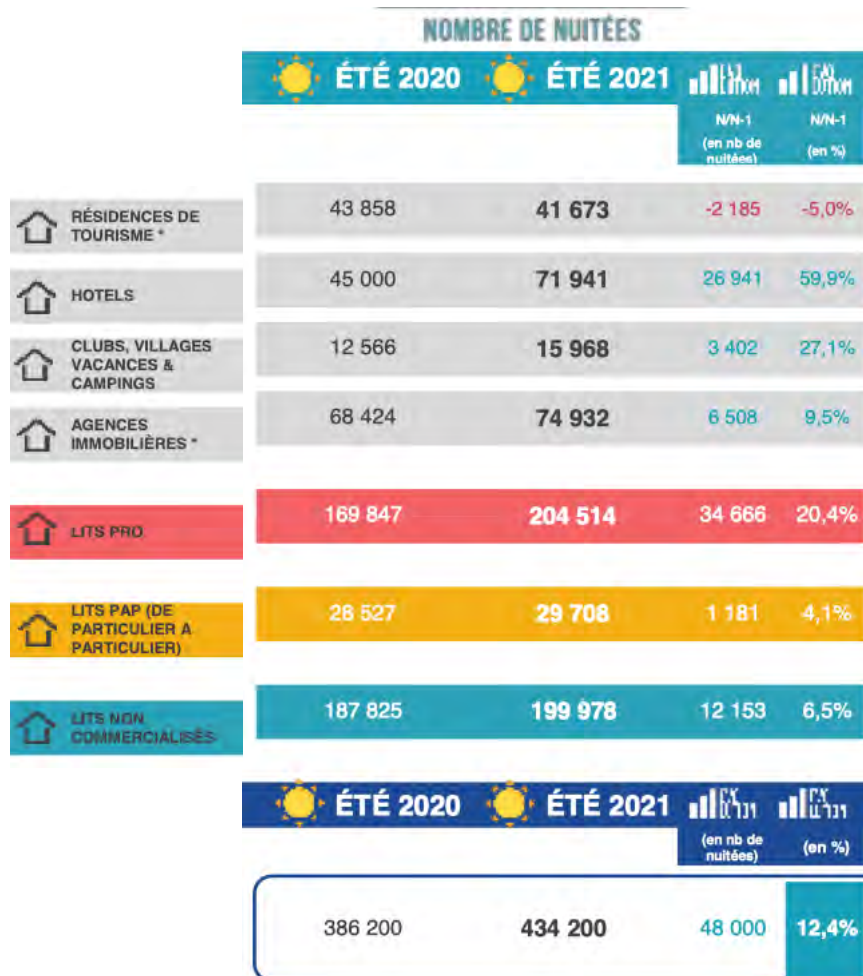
NOMBRE DE NUITÉES

| | ÉTÉ 2020 | ÉTÉ 2021 | ÉVOLUTION N/N-1 (en nb de nuitées) | ÉVOLUTION N/N-1 (en %) |
|---|---|---|---|---|
| RÉSIDENCES DE TOURISME * | 43 858 | 41 673 | -2 185 | -5,0% |
| HOTELS | 45 000 | 71 941 | 26 941 | 59,9% |
| CLUBS, VILLAGES VACANCES & CAMPINGS | 12 566 | 15 968 | 3 402 | 27,1% |
| AGENCES IMMOBILIÈRES * | 68 424 | 74 932 | 6 508 | 9,5% |
| LITS PRO | 169 847 | 204 514 | 34 666 | 20,4% |
| LITS PAP (DE PARTICULIER A PARTICULIER) | 28 527 | 29 708 | 1 181 | 4,1% |
| LITS NON COMMERCIALISÉS | 187 825 | 199 978 | 12 153 | 6,5% |

| ÉTÉ 2020 | ÉTÉ 2021 | ÉVOLUTION (en nb de nuitées) | ÉVOLUTION (en %) |
|---|---|---|---|
| 386 200 | 434 200 | 48 000 | 12,4% |